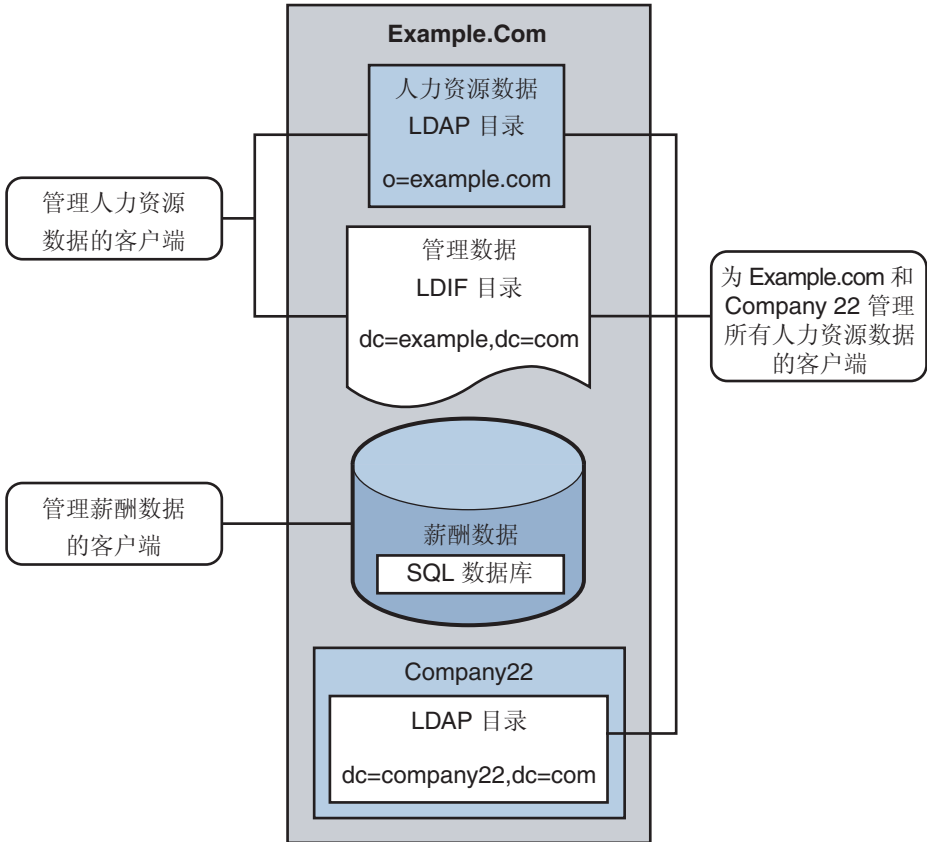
Example.Com

人力资源数据
LDAP 目录
o=example.com

管理人力资源数据的客户端

管理数据
LDIF 目录
dc=example,dc=com

为 Example.com 和 Company 22 管理所有人力资源数据的客户端

管理薪酬数据的客户端

薪酬数据
SQL 数据库

Company22
LDAP 目录
dc=company22,dc=com